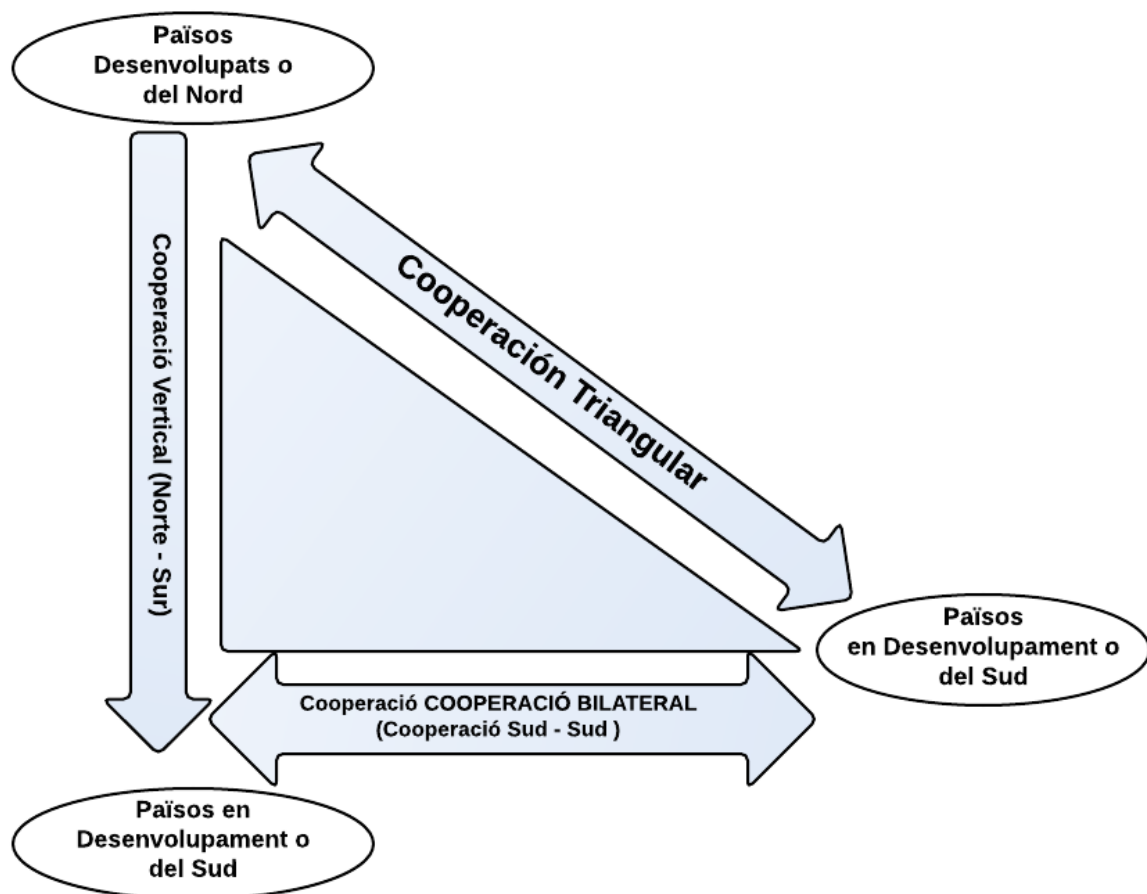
Països Desenvolupats o del Nord

Cooperació Vertical (Norte - Sur)

Cooperación Triangular

Països en Desenvolupament o del Sud

Cooperació COOPERACIÓ BILATERAL (Cooperació Sud - Sud )

Països en Desenvolupament o del Sud